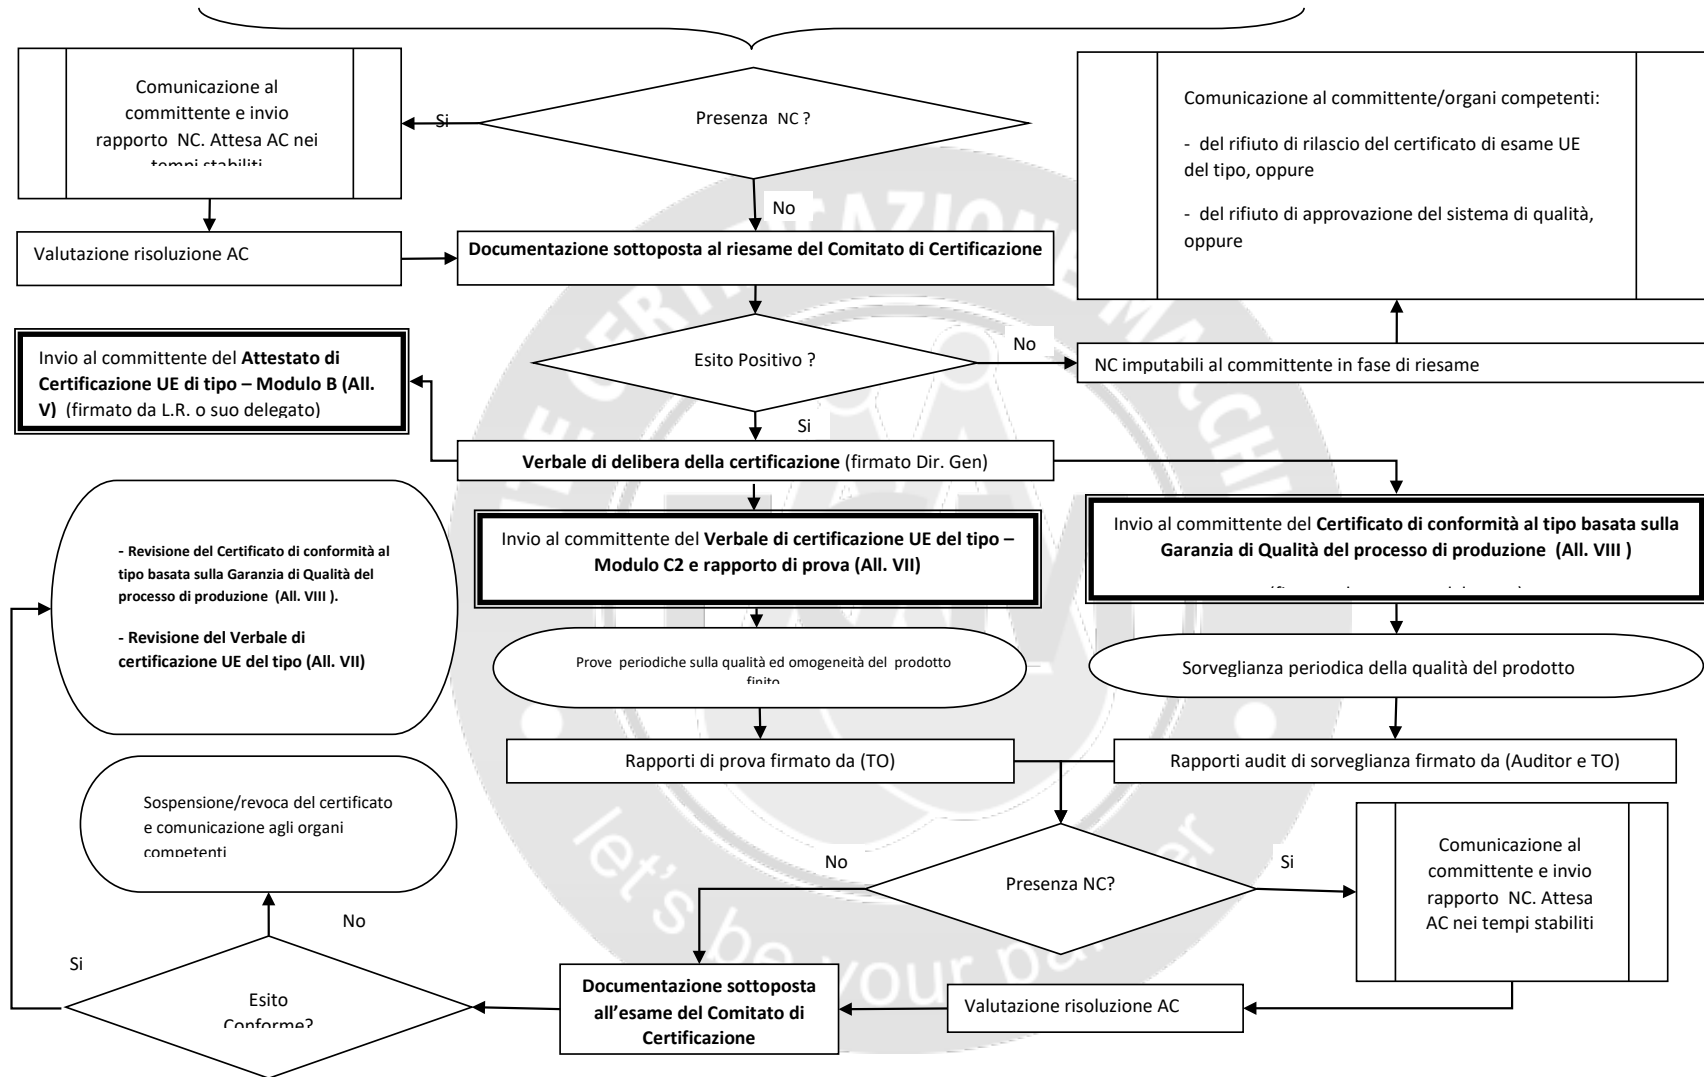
Comunicazione al committente e invio rapporto NC. Attesa AC nei tempi stabiliti

Si

Presenza NC ?

Comunicazione al committente/organi competenti:

- del rifiuto di rilascio del certificato di esame UE del tipo, oppure

- del rifiuto di approvazione del sistema di qualità, oppure

No

Valutazione risoluzione AC

**Documentazione sottoposta al riesame del Comitato di Certificazione**

Esito Positivo ?

No

NC imputabili al committente in fase di riesame

Invio al committente del **Attestato di Certificazione UE di tipo – Modulo B (All. V)** (firmato da L.R. o suo delegato)

Si

**Verbale di delibera della certificazione** (firmato Dir. Gen)

Invio al committente del **Verbale di certificazione UE del tipo – Modulo C2 e rapporto di prova (All. VII)**

Invio al committente del **Certificato di conformità al tipo basata sulla Garanzia di Qualità del processo di produzione (All. VIII )**

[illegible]

**- Revisione del Certificato di conformità al tipo basata sulla Garanzia di Qualità del processo di produzione (All. VIII ).**

**- Revisione del Verbale di certificazione UE del tipo (All. VII)**

Prove periodiche sulla qualità ed omogeneità del prodotto finito

Sorveglianza periodica della qualità del prodotto

Rapporti di prova firmato da (TO)

Rapporti audit di sorveglianza firmato da (Auditor e TO)

Sospensione/revoca del certificato e comunicazione agli organi competenti

Comunicazione al committente e invio rapporto NC. Attesa AC nei tempi stabiliti

No

Presenza NC?

Si

No

Si

Esito Conforme?

**Documentazione sottoposta all'esame del Comitato di Certificazione**

Valutazione risoluzione AC